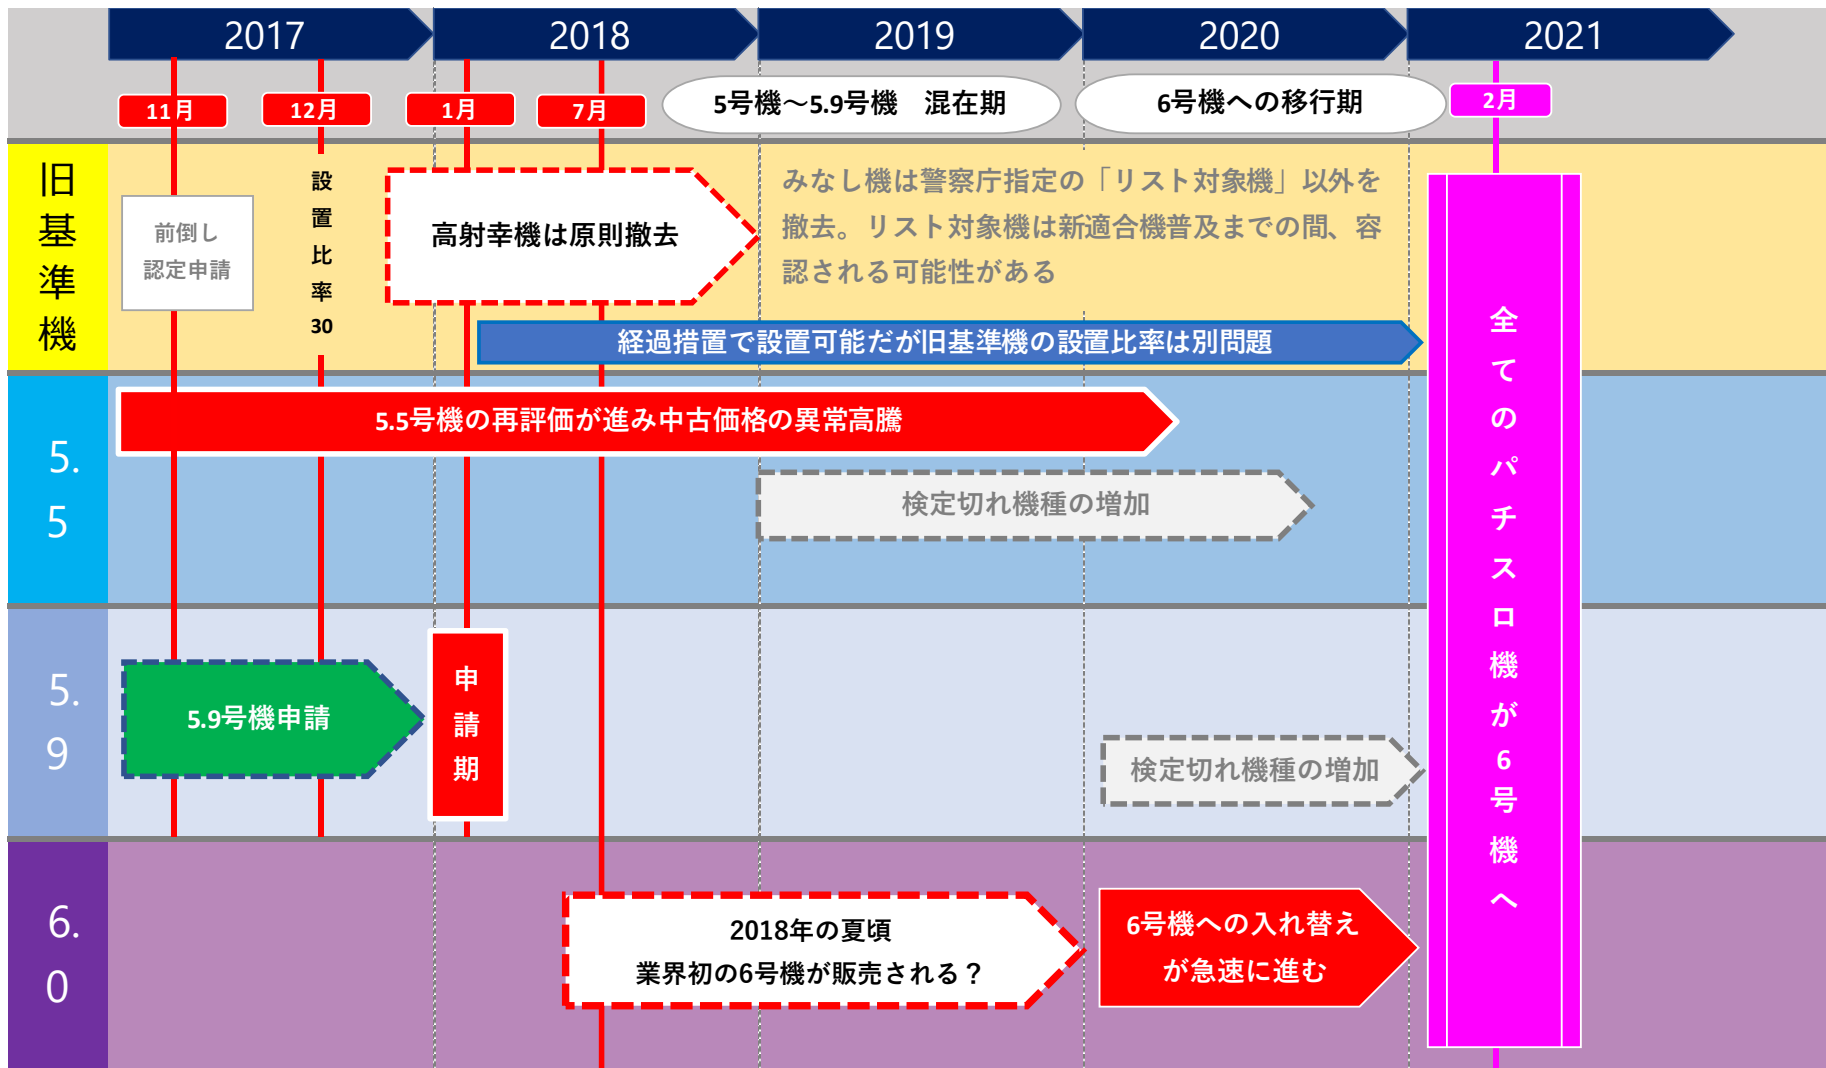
2017
2018
2019
2020
2021

11月
12月
1月
7月
5号機～5.9号機　混在期
6号機への移行期
2月

旧基準機

前倒し認定申請

設置比率30

高射幸機は原則撤去

みなし機は警察庁指定の「リスト対象機」以外を撤去。リスト対象機は新適合機普及までの間、容認される可能性がある

経過措置で設置可能だが旧基準機の設置比率は別問題

全てのパチスロ機が6号機へ

5.5

5.5号機の再評価が進み中古価格の異常高騰

検定切れ機種の増加

5.9

5.9号機申請

申請期

検定切れ機種の増加

6.0

2018年の夏頃
業界初の6号機が販売される？

6号機への入れ替えが急速に進む